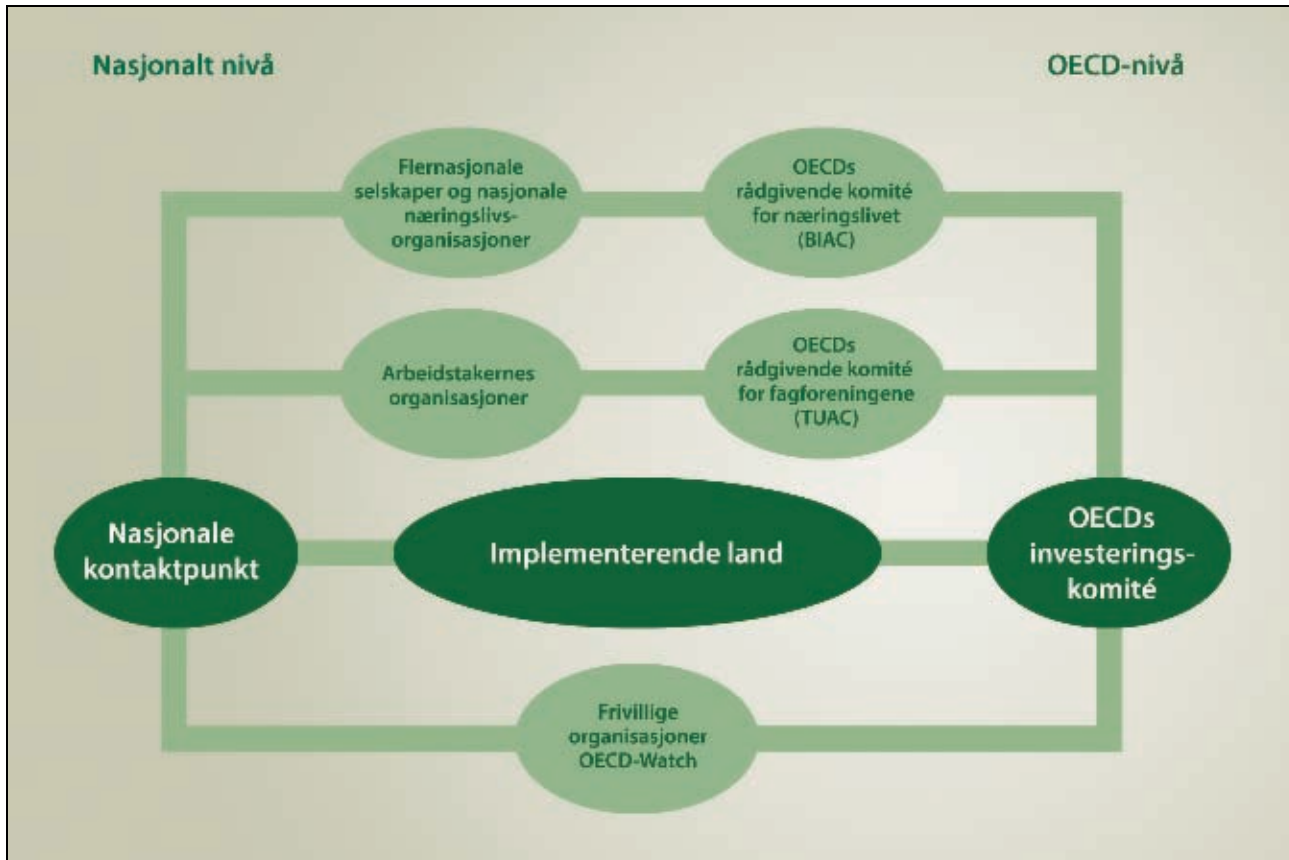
Nasjonalt nivå

OECD-nivå

Flernasjonale selskaper og nasjonale næringslivsorganisasjoner

OECDs rådgivende komité for næringslivet (BIAC)

Arbeidstakernes organisasjoner

OECDs rådgivende komité for fagforeningene (TUAC)

Nasjonale kontaktpunkt

Implementerende land

OECDs investeringskomité

Frivillige organisasjoner OECD-Watch